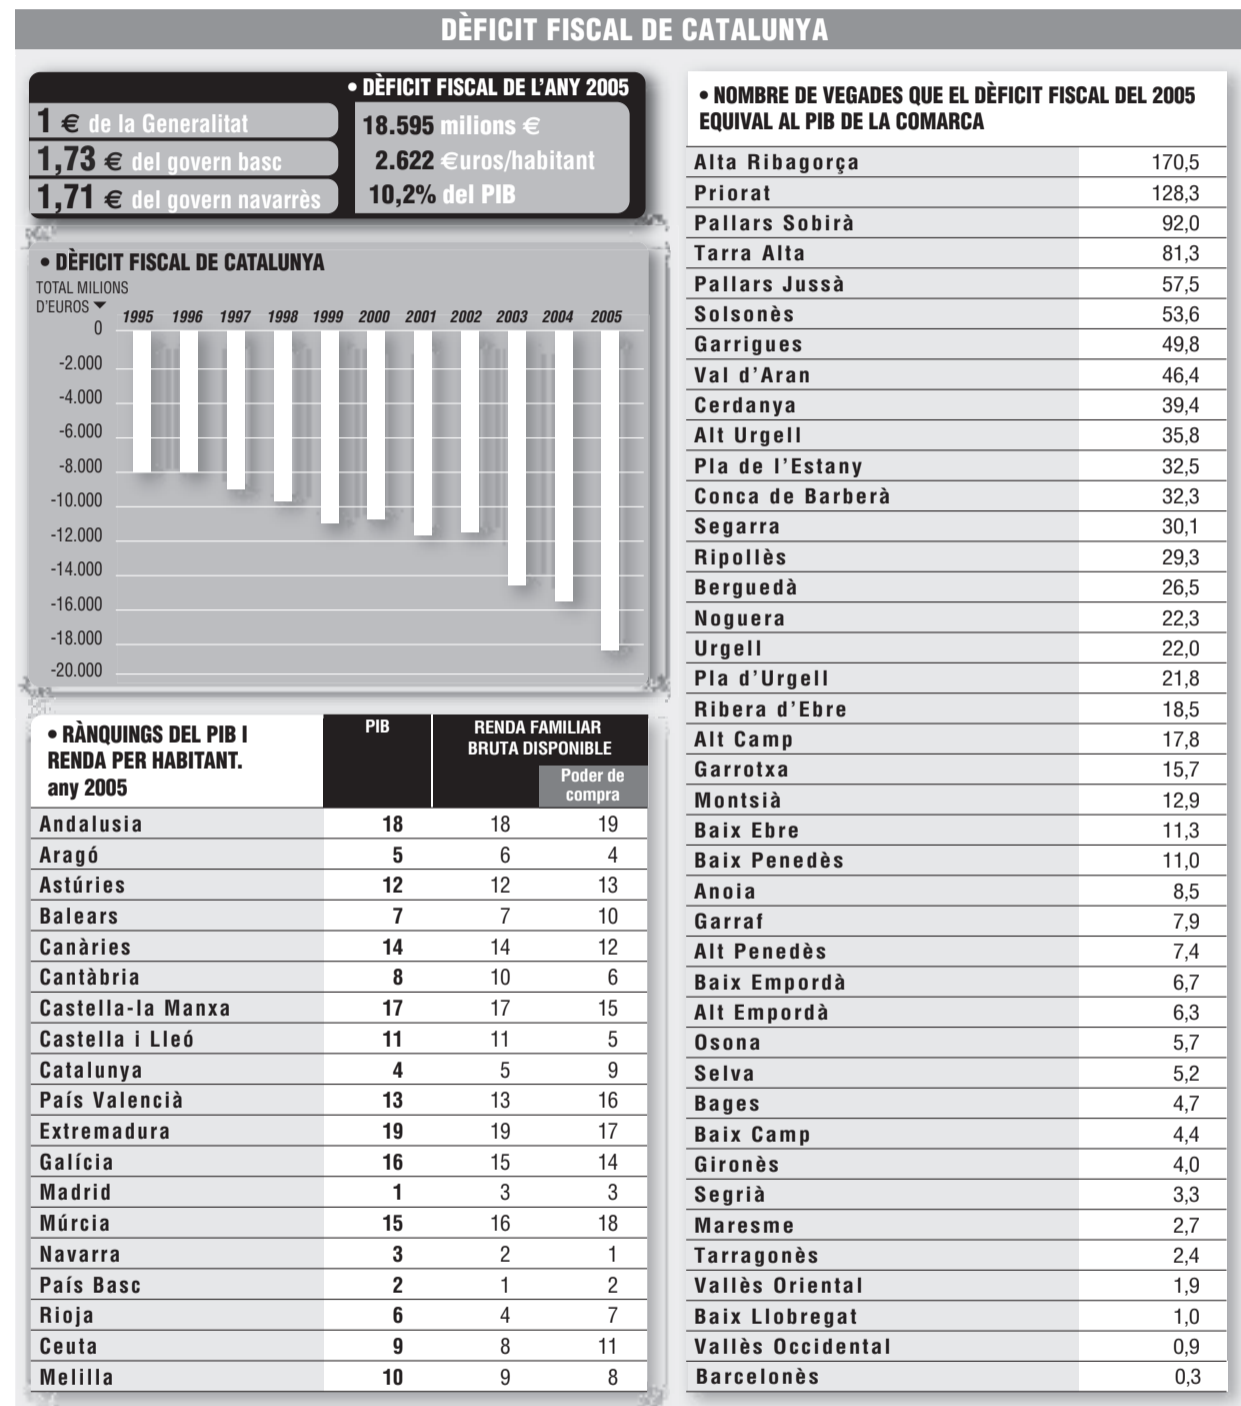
DÈFICIT FISCAL DE CATALUNYA

1 € de la Generalitat
1,73 € del govern basc
1,71 € del govern navarrès

• DÈFICIT FISCAL DE L'ANY 2005
18.595 milions €
2.622 €uros/habitant
10,2% del PIB

• DÈFICIT FISCAL DE CATALUNYA
TOTAL MILIONS D'EUROS
1995 1996 1997 1998 1999 2000 2001 2002 2003 2004 2005
0
-2.000
-4.000
-6.000
-8.000
-10.000
-12.000
-14.000
-16.000
-18.000
-20.000

• RÀNQUINGS DEL PIB I RENDA PER HABITANT. any 2005

| | PIB | RENDA FAMILIAR BRUTA DISPONIBLE | Poder de compra |
|---|---|---|---|
| Andalusia | 18 | 18 | 19 |
| Aragó | 5 | 6 | 4 |
| Astúries | 12 | 12 | 13 |
| Balears | 7 | 7 | 10 |
| Canàries | 14 | 14 | 12 |
| Cantàbria | 8 | 10 | 6 |
| Castella-la Manxa | 17 | 17 | 15 |
| Castella i Lleó | 11 | 11 | 5 |
| Catalunya | 4 | 5 | 9 |
| País Valencià | 13 | 13 | 16 |
| Extremadura | 19 | 19 | 17 |
| Galícia | 16 | 15 | 14 |
| Madrid | 1 | 3 | 3 |
| Múrcia | 15 | 16 | 18 |
| Navarra | 3 | 2 | 1 |
| País Basc | 2 | 1 | 2 |
| Rioja | 6 | 4 | 7 |
| Ceuta | 9 | 8 | 11 |
| Melilla | 10 | 9 | 8 |

• NOMBRE DE VEGADES QUE EL DÈFICIT FISCAL DEL 2005 EQUIVAL AL PIB DE LA COMARCA

| | |
|---|---|
| Alta Ribagorça | 170,5 |
| Priorat | 128,3 |
| Pallars Sobirà | 92,0 |
| Tarra Alta | 81,3 |
| Pallars Jussà | 57,5 |
| Solsonès | 53,6 |
| Garrigues | 49,8 |
| Val d'Aran | 46,4 |
| Cerdanya | 39,4 |
| Alt Urgell | 35,8 |
| Pla de l'Estany | 32,5 |
| Conca de Barberà | 32,3 |
| Segarra | 30,1 |
| Ripollès | 29,3 |
| Berguedà | 26,5 |
| Noguera | 22,3 |
| Urgell | 22,0 |
| Pla d'Urgell | 21,8 |
| Ribera d'Ebre | 18,5 |
| Alt Camp | 17,8 |
| Garrotxa | 15,7 |
| Montsià | 12,9 |
| Baix Ebre | 11,3 |
| Baix Penedès | 11,0 |
| Anoia | 8,5 |
| Garraf | 7,9 |
| Alt Penedès | 7,4 |
| Baix Empordà | 6,7 |
| Alt Empordà | 6,3 |
| Osona | 5,7 |
| Selva | 5,2 |
| Bages | 4,7 |
| Baix Camp | 4,4 |
| Gironès | 4,0 |
| Segrià | 3,3 |
| Maresme | 2,7 |
| Tarragonès | 2,4 |
| Vallès Oriental | 1,9 |
| Baix Llobregat | 1,0 |
| Vallès Occidental | 0,9 |
| Barcelonès | 0,3 |